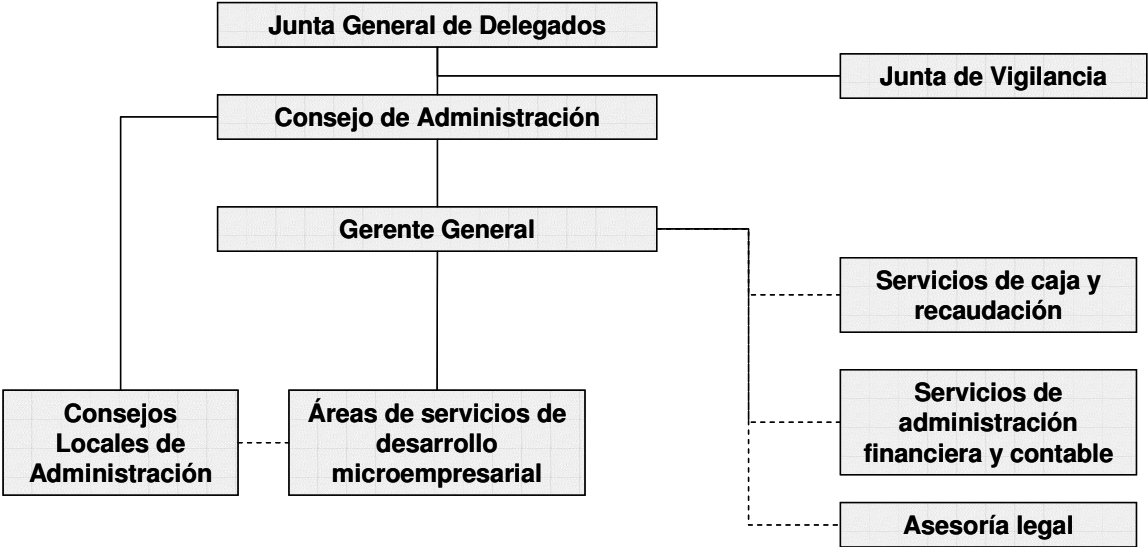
Junta General de Delegados

Junta de Vigilancia

Consejo de Administración

Gerente General

Servicios de caja y recaudación

Servicios de administración financiera y contable

Asesoría legal

Consejos Locales de Administración

Áreas de servicios de desarrollo microempresarial